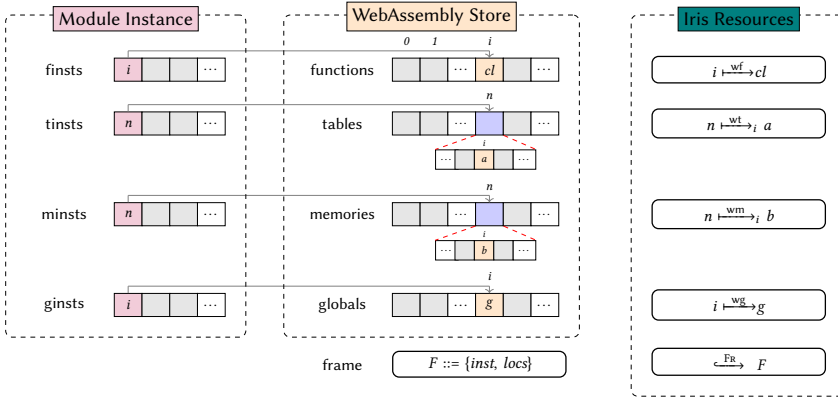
Module Instance

finsts $i$ $\cdots$

tinsts $n$ $\cdots$

minsts $n$ $\cdots$

ginsts $i$ $\cdots$

WebAssembly Store

0 1 $i$

functions $\cdots$ $cl$ $\cdots$

$n$

tables $\cdots$ $\cdots$

$i$

$\cdots$ $a$ $\cdots$

$n$

memories $\cdots$ $\cdots$

$i$

$\cdots$ $b$ $\cdots$

$i$

globals $\cdots$ $g$ $\cdots$

frame $F ::= \{inst,\ locs\}$

Iris Resources

$i \overset{\text{wf}}{\longmapsto} cl$

$n \overset{\text{wt}}{\longmapsto}_i a$

$n \overset{\text{wm}}{\longmapsto}_i b$

$i \overset{\text{wg}}{\longmapsto} g$

$\overset{\text{FR}}{\hookrightarrow} F$